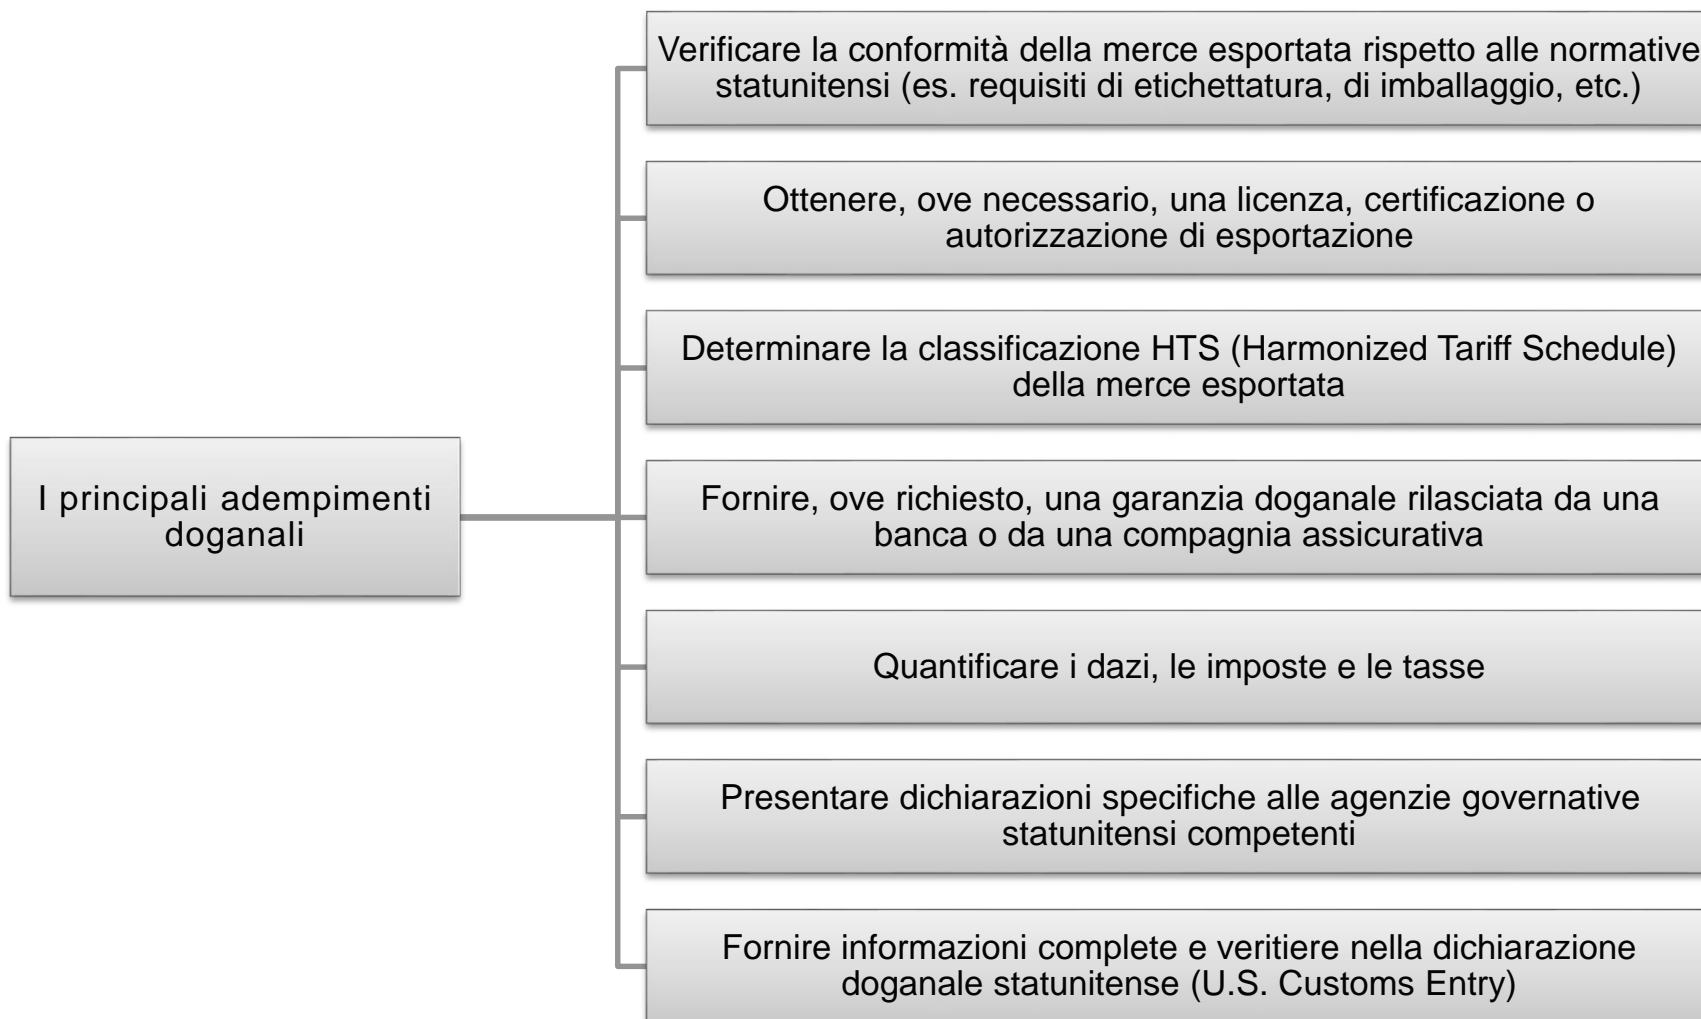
I principali adempimenti doganali

Verificare la conformità della merce esportata rispetto alle normative statunitensi (es. requisiti di etichettatura, di imballaggio, etc.)

Ottenere, ove necessario, una licenza, certificazione o autorizzazione di esportazione

Determinare la classificazione HTS (Harmonized Tariff Schedule) della merce esportata

Fornire, ove richiesto, una garanzia doganale rilasciata da una banca o da una compagnia assicurativa

Quantificare i dazi, le imposte e le tasse

Presentare dichiarazioni specifiche alle agenzie governative statunitensi competenti

Fornire informazioni complete e veritiere nella dichiarazione doganale statunitense (U.S. Customs Entry)